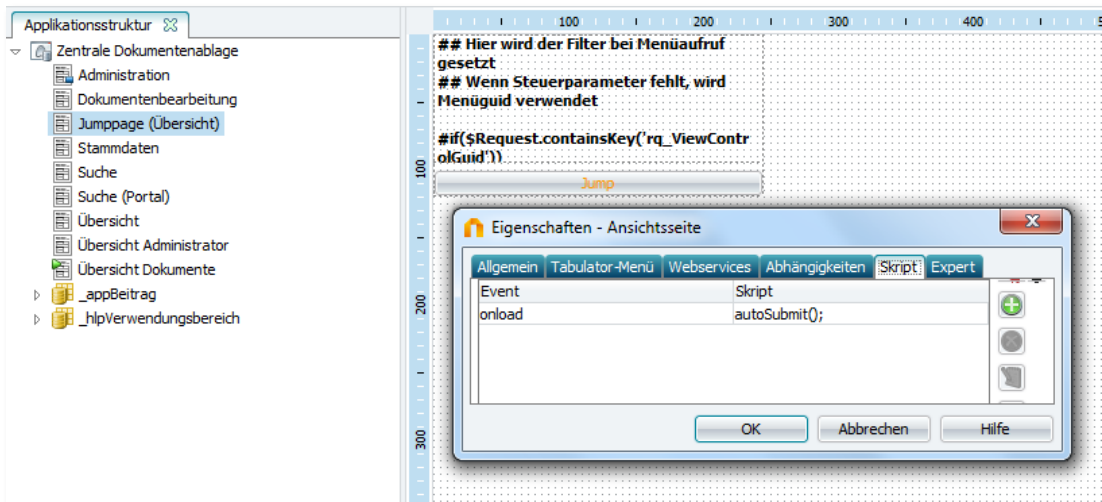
Applikationsstruktur

Zentrale Dokumentenablage
Administration
Dokumentenbearbeitung
Jumppage (Übersicht)
Stammdaten
Suche
Suche (Portal)
Übersicht
Übersicht Administrator
Übersicht Dokumente
_appBeitrag
_hlpVerwendungsbereich

100 200 300 400

100 200 300

## Hier wird der Filter bei Menüaufruf gesetzt
## Wenn Steuerparameter fehlt, wird Menüguid verwendet

#if($Request.containsKey('rq_ViewControlGuid'))

Jump

Eigenschaften - Ansichtsseite

Allgemein Tabulator-Menü Webservices Abhängigkeiten Skript Expert

| Event | Skript |
|---|---|
| onload | autoSubmit(); |

OK Abbrechen Hilfe